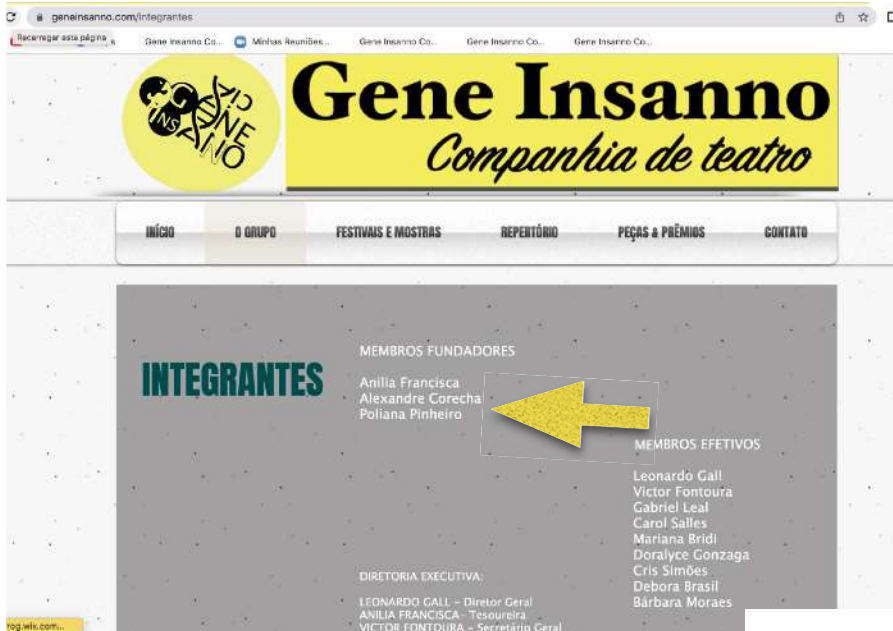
geneinsanno.com/integrantes

Recarregar esta página

Gene Insanno Co... Minhas Reuniões... Gene Insanno Co... Gene Insanno Co... Gene Insanno Co...

CIA GENE INSANNO

Gene Insanno
Companhia de teatro

INÍCIO O GRUPO FESTIVAIS E MOSTRAS REPERTÓRIO PEÇAS & PRÊMIOS CONTATO

INTEGRANTES

MEMBROS FUNDADORES

Anilia Francisca
Alexandre Corecha
Poliana Pinheiro

MEMBROS EFETIVOS

Leonardo Gall
Victor Fontoura
Gabriel Leal
Carol Salles
Mariana Bridi
Doralyce Gonzaga
Cris Simões
Debora Brasil
Bárbara Moraes

DIRETORIA EXECUTIVA:

LEONARDO GALL - Diretor Geral
ANILIA FRANCISCA - Tesoureira
VICTOR FONTOURA - Secretário Geral

rog.wix.com...